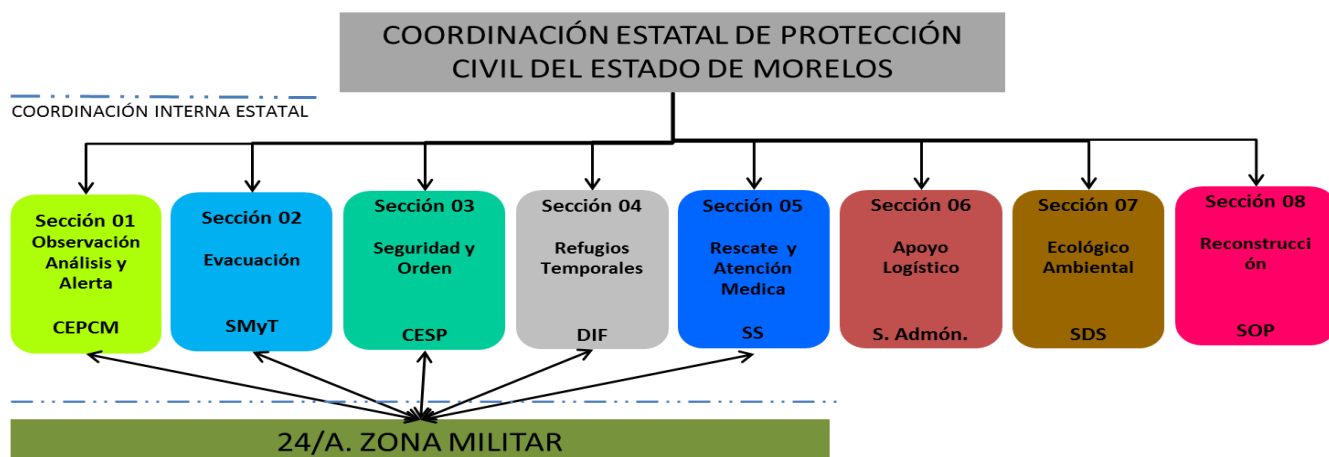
COORDINACIÓN ESTATAL DE PROTECCIÓN CIVIL DEL ESTADO DE MORELOS

COORDINACIÓN INTERNA ESTATAL

Sección 01
Observación Análisis y Alerta
CEPCM

Sección 02
Evacuación
SMyT

Sección 03
Seguridad y Orden
CESP

Sección 04
Refugios Temporales
DIF

Sección 05
Rescate y Atención Medica
SS

Sección 06
Apoyo Logístico
S. Admón.

Sección 07
Ecológico Ambiental
SDS

Sección 08
Reconstrucci ón
SOP

24/A. ZONA MILITAR